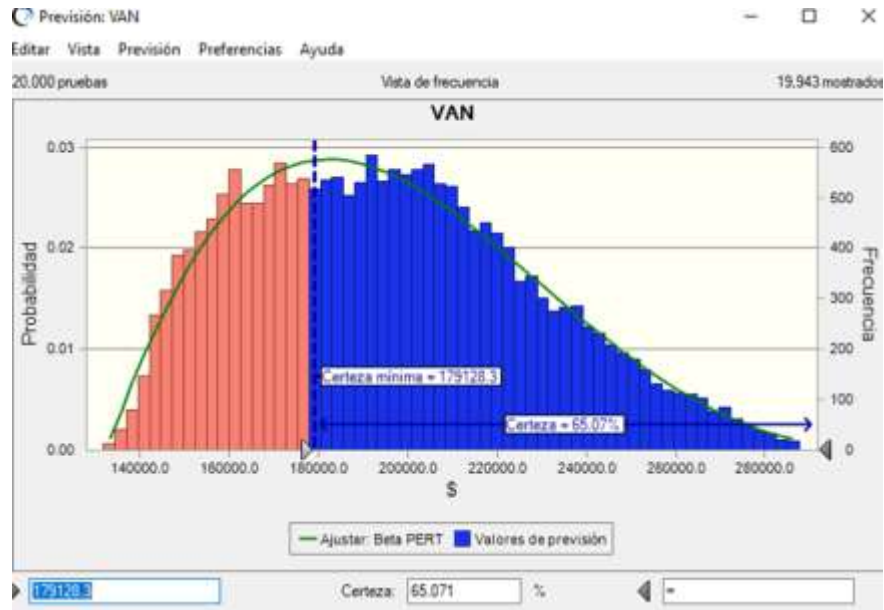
Previsión: VAN

Editar Vista Previsión Preferencias Ayuda

20.000 pruebas

Vista de frecuencia

19.943 mostrados

VAN

0.03
0.02
0.01
0.00

Probabilidad

600
500
400
300
200
100
0

Frecuencia

Certeza mínima = 179128.3

Certeza = 65.07%

140000.0 160000.0 180000.0 200000.0 220000.0 240000.0 260000.0 280000.0

$

Ajustar: Beta PERT Valores de previsión

179128.3

Certeza: 65.071 %

∞